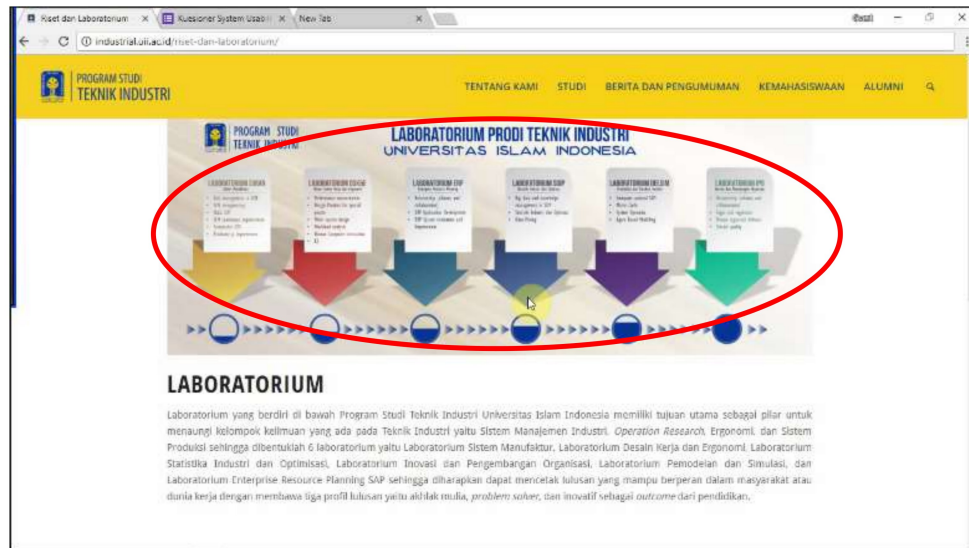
Riset dan Laboratorium ×
Kuesioner System Usabi ×
New Tab ×

industrial.uii.ac.id/riset-dan-laboratorium/

PROGRAM STUDI
TEKNIK INDUSTRI

TENTANG KAMI STUDI BERITA DAN PENGUMUMAN KEMAHASISWAAN ALUMNI

PROGRAM STUDI
TEKNIK INDUSTRI

LABORATORIUM PRODI TEKNIK INDUSTRI
UNIVERSITAS ISLAM INDONESIA

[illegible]

LABORATORIUM

Laboratorium yang berdiri di bawah Program Studi Teknik Industri Universitas Islam Indonesia memiliki tujuan utama sebagai pilar untuk menaungi kelompok keilmuan yang ada pada Teknik Industri yaitu Sistem Manajemen Industri, Operation Research, Ergonomi, dan Sistem Produksi sehingga dibentuklah 6 laboratorium yaitu Laboratorium Sistem Manufaktur, Laboratorium Desain Kerja dan Ergonomi, Laboratorium Statistika Industri dan Optimisasi, Laboratorium Inovasi dan Pengembangan Organisasi, Laboratorium Pemodelan dan Simulasi, dan Laboratorium Enterprise Resource Planning SAP sehingga diharapkan dapat mencetak lulusan yang mampu berperan dalam masyarakat atau dunia kerja dengan membawa tiga profil lulusan yaitu akhlak mulia, problem solver, dan inovatif sebagai outcome dari pendidikan.